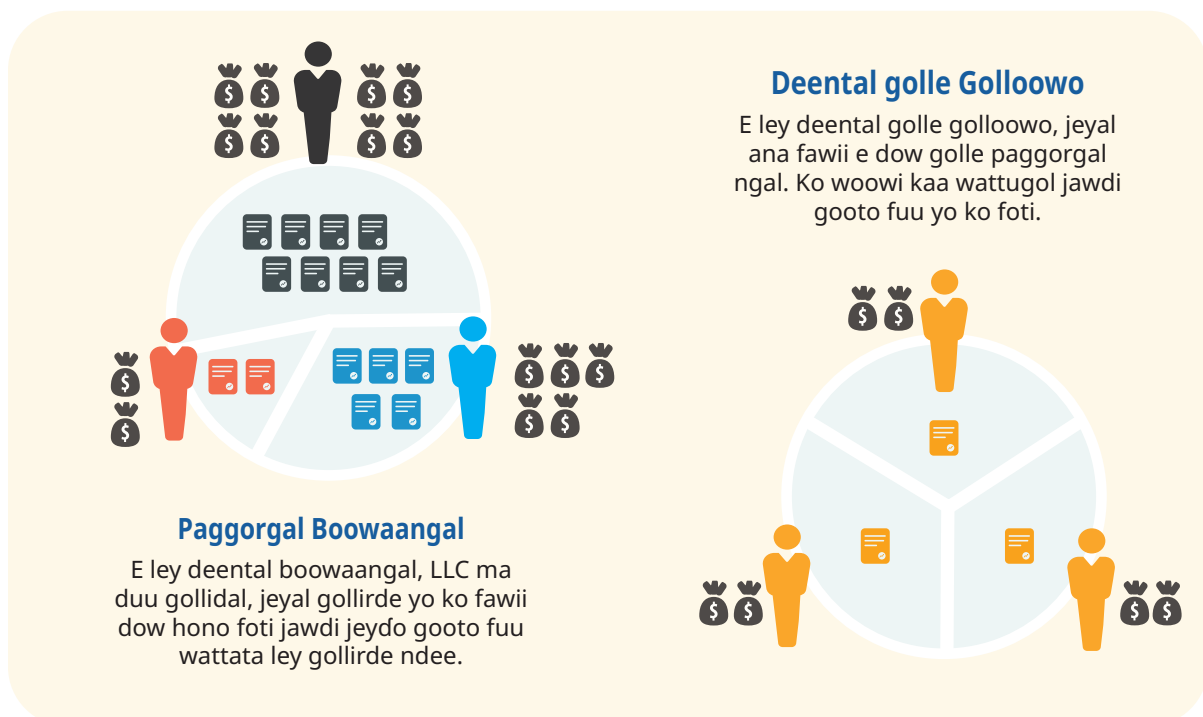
Deental golle Golloowo

E ley deental golle golloowo, jeyal ana fawii e dow golle paggorgal ngal. Ko woowi kaa wattugol jawdi gooto fuu yo ko foti.

Paggorgal Boowaangal

E ley deental boowaangal, LLC ma duu gollidal, jeyal gollirde yo ko fawii dow hono foti jawdi jeydo gooto fuu wattata ley gollirde ndee.